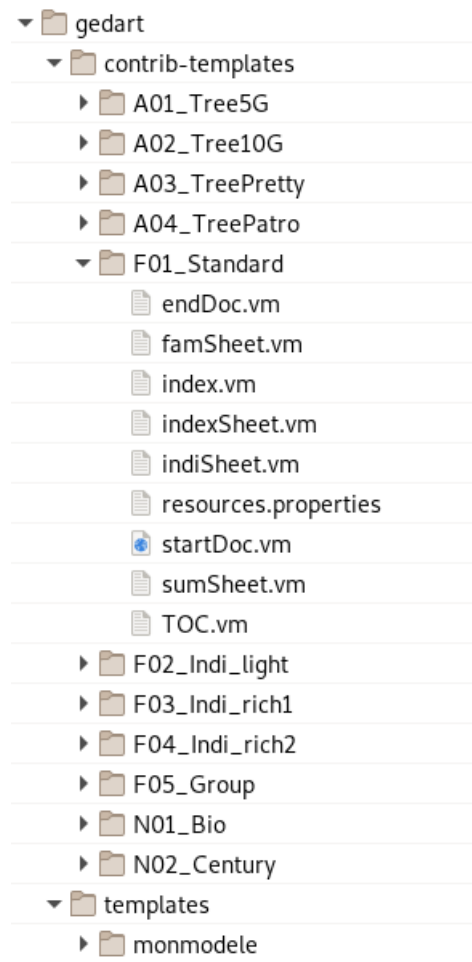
gedart
contrib-templates
A01_Tree5G
A02_Tree10G
A03_TreePretty
A04_TreePatro
F01_Standard
endDoc.vm
famSheet.vm
index.vm
indexSheet.vm
indiSheet.vm
resources.properties
startDoc.vm
sumSheet.vm
TOC.vm
F02_Indi_light
F03_Indi_rich1
F04_Indi_rich2
F05_Group
N01_Bio
N02_Century
templates
monmodele